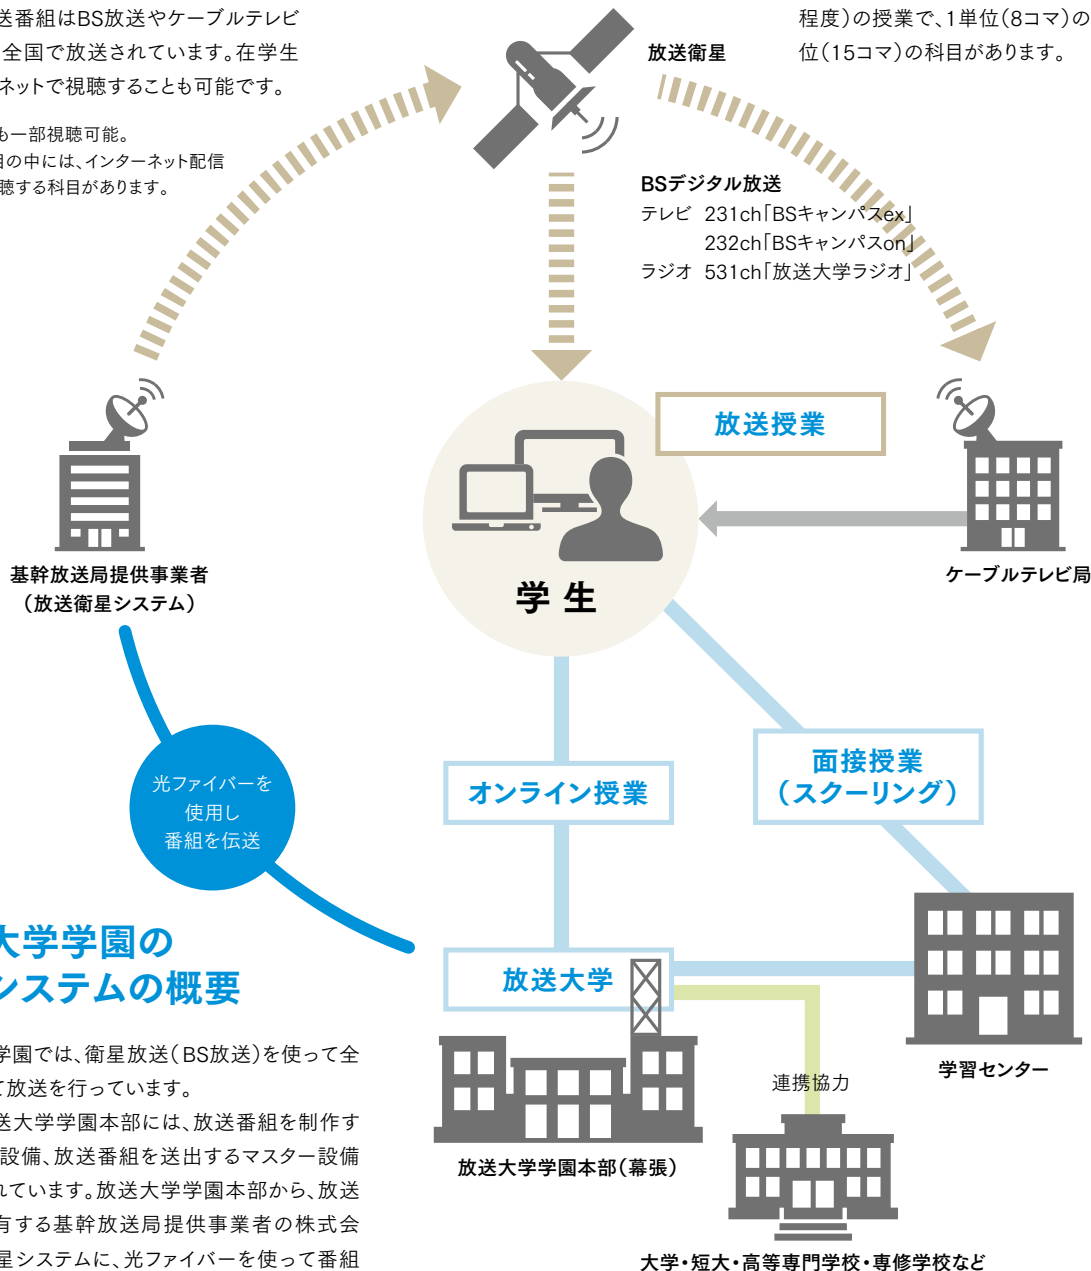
送番組はBS放送やケーブルテレビ
全国で放送されています。在学生
ネットで視聴することも可能です。

も一部視聴可能。
目の中には、インターネット配信
聴する科目があります。

放送衛星

程度）の授業で、1単位（8コマ）の
位（15コマ）の科目があります。

BSデジタル放送
テレビ　231ch「BSキャンパスex」
　　　　232ch「BSキャンパスon」
ラジオ　531ch「放送大学ラジオ」

放送授業

学 生

基幹放送局提供事業者
（放送衛星システム）

ケーブルテレビ局

光ファイバーを
使用し
番組を伝送

オンライン授業

面接授業
（スクーリング）

大学学園の
システムの概要

学園では、衛星放送（BS放送）を使って全
て放送を行っています。
送大学学園本部には、放送番組を制作す
設備、放送番組を送出するマスター設備
れています。放送大学学園本部から、放送
有する基幹放送局提供事業者の株式会
星システムに、光ファイバーを使って番組

放送大学

放送大学学園本部（幕張）

連携協力

学習センター

大学・短大・高等専門学校・専修学校など